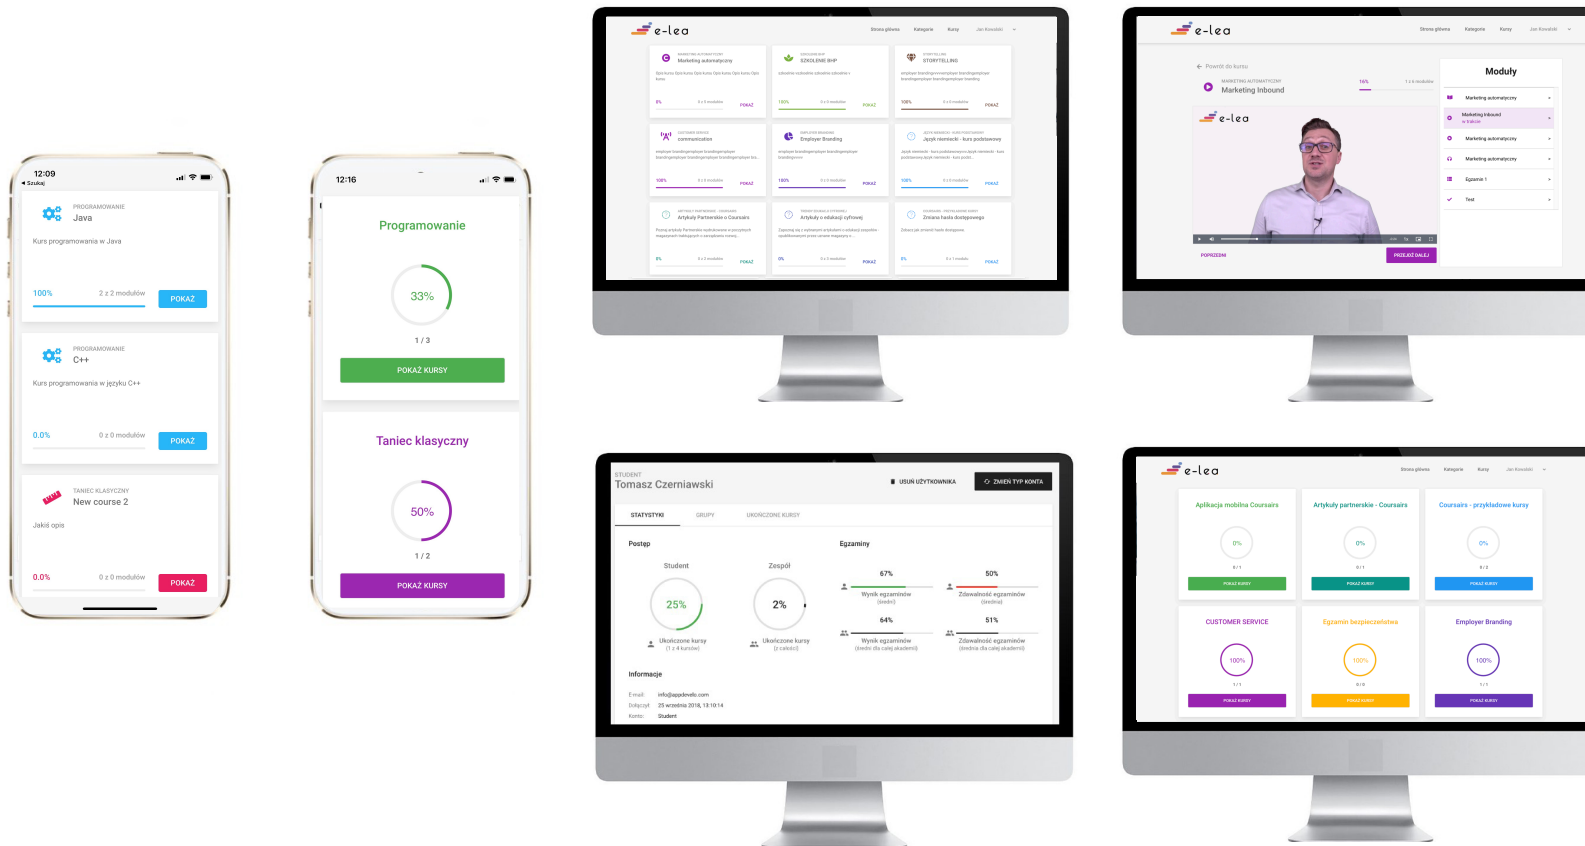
12:09
◂ Szukaj

PROGRAMOWANIE
Java
Kurs programowania w Java
100%
2 z 2 modułów
POKAŻ

PROGRAMOWANIE
C++
Kurs programowania w języku C++
0.0%
0 z 0 modułów
POKAŻ

TANIEC KLASYCZNY
New course 2
Jakiś opis
0.0%
0 z 0 modułów
POKAŻ

12:16

Programowanie
33%
1 / 3
POKAŻ KURSY

Taniec klasyczny
50%
1 / 2
POKAŻ KURSY

e-lea
Strona główna Kategorie Kursy Jan Kowalski

Marketing automatyczny
SZKOLENIE BHP
STORYTELLING
communication
Employer Branding
Język niemiecki - kurs podstawowy
Artykuły Partnerskie o Coursairs
Artykuły o edukacji cyfrowej
Zmiana hasła dostępowego
POKAŻ

e-lea
Strona główna Kategorie Kursy Jan Kowalski
Powrót do kursu
MARKETING AUTOMATYCZNY
Marketing Inbound
16%
Moduły
Marketing automatyczny
Marketing inbound
Marketing automatyczny
Marketing automatyczny
Egzamin 1
Test
e-lea
POPRZEDNI
PRZEJDŹ DALEJ

STUDENT
Tomasz Czerniawski
USUŃ UŻYTKOWNIKA
ZMIEŃ TYP KONTA
STATYSTYKI
GRUPY
UKOŃCZONE KURSY
Postęp
Student
25%
Ukończone kursy
(1 z 4 kursów)
Zespół
2%
Ukończone kursy
(z całości)
Egzaminy
67%
Wynik egzaminów
(średni)
50%
Zdawalność egzaminów
(średnia)
64%
Wynik egzaminów
(średni dla całej akademii)
51%
Zdawalność egzaminów
(średnia dla całej akademii)
Informacje
E-mail: info@appdevelo.com
Dołączył: 25 września 2018, 13:10:14
Konto: Student

e-lea
Strona główna Kategorie Kursy Jan Kowalski
Aplikacja mobilna Coursairs
0%
0 / 1
POKAŻ KURSY
Artykuły partnerskie - Coursairs
0%
0 / 1
POKAŻ KURSY
Coursairs - przykładowe kursy
0%
0 / 2
POKAŻ KURSY
CUSTOMER SERVICE
100%
1 / 1
POKAŻ KURSY
Egzamin bezpieczeństwa
100%
POKAŻ KURSY
Employer Branding
100%
1 / 1
POKAŻ KURSY